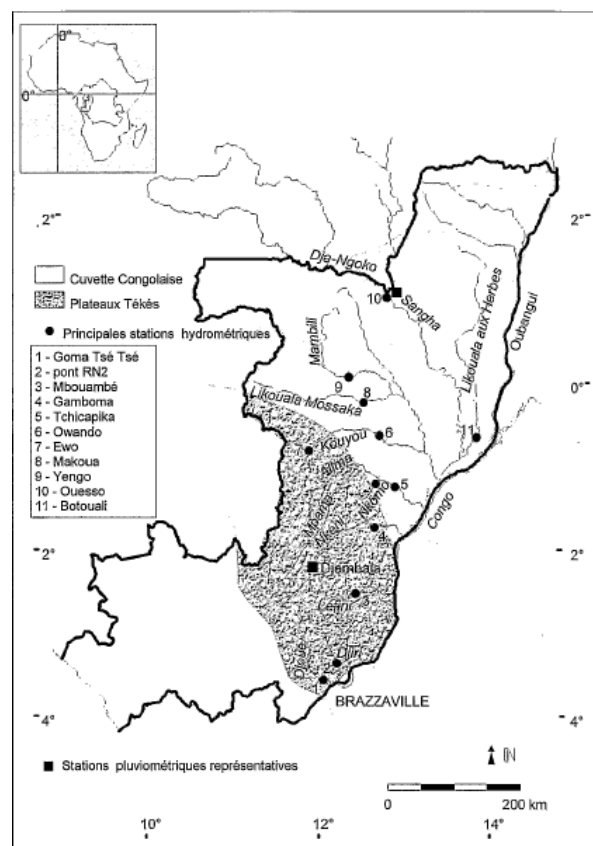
0°
0°
2°
2°
Dja-Ngoko
Cuvette Congolaise
Plateaux Tékés
10
Sangha
Likouala aux Herbes
Oubangui
● Principales stations hydrométriques
Mambili
1 - Goma Tsé Tsé
2 - pont RN2
3 - Mbouambé
4 - Gamboma
5 - Tchicapika
6 - Owando
7 - Ewo
8 - Makoua
9 - Yengo
10 - Ouesso
11 - Botouali
9
8
0°
Likouala Mossaka
6
11
Kouyou
7
Alima
5
Congo
4
2°
2°
Djambala
Léfini
3
Djiri
2
Djoué
1
BRAZZAVILLE
4°
4°
■ Stations pluviométriques représentatives
N
0
200 km
10°
12°
14°